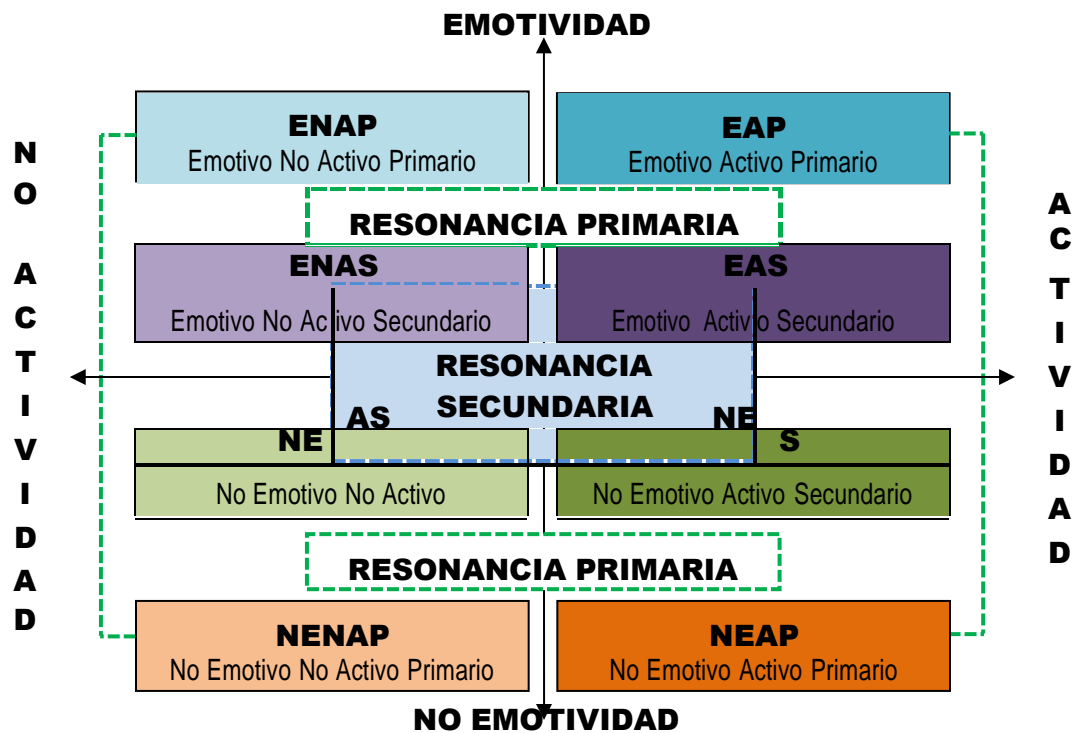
EMOTIVIDAD

NO ACTIVIDAD

ACTIVIDAD

ENAP
Emotivo No Activo Primario

EAP
Emotivo Activo Primario

RESONANCIA PRIMARIA

ENAS
Emotivo No Activo Secundario

EAS
Emotivo Activo Secundario

RESONANCIA SECUNDARIA

NE AS
No Emotivo No Activo

NE S
No Emotivo Activo Secundario

RESONANCIA PRIMARIA

NENAP
No Emotivo No Activo Primario

NEAP
No Emotivo Activo Primario

NO EMOTIVIDAD